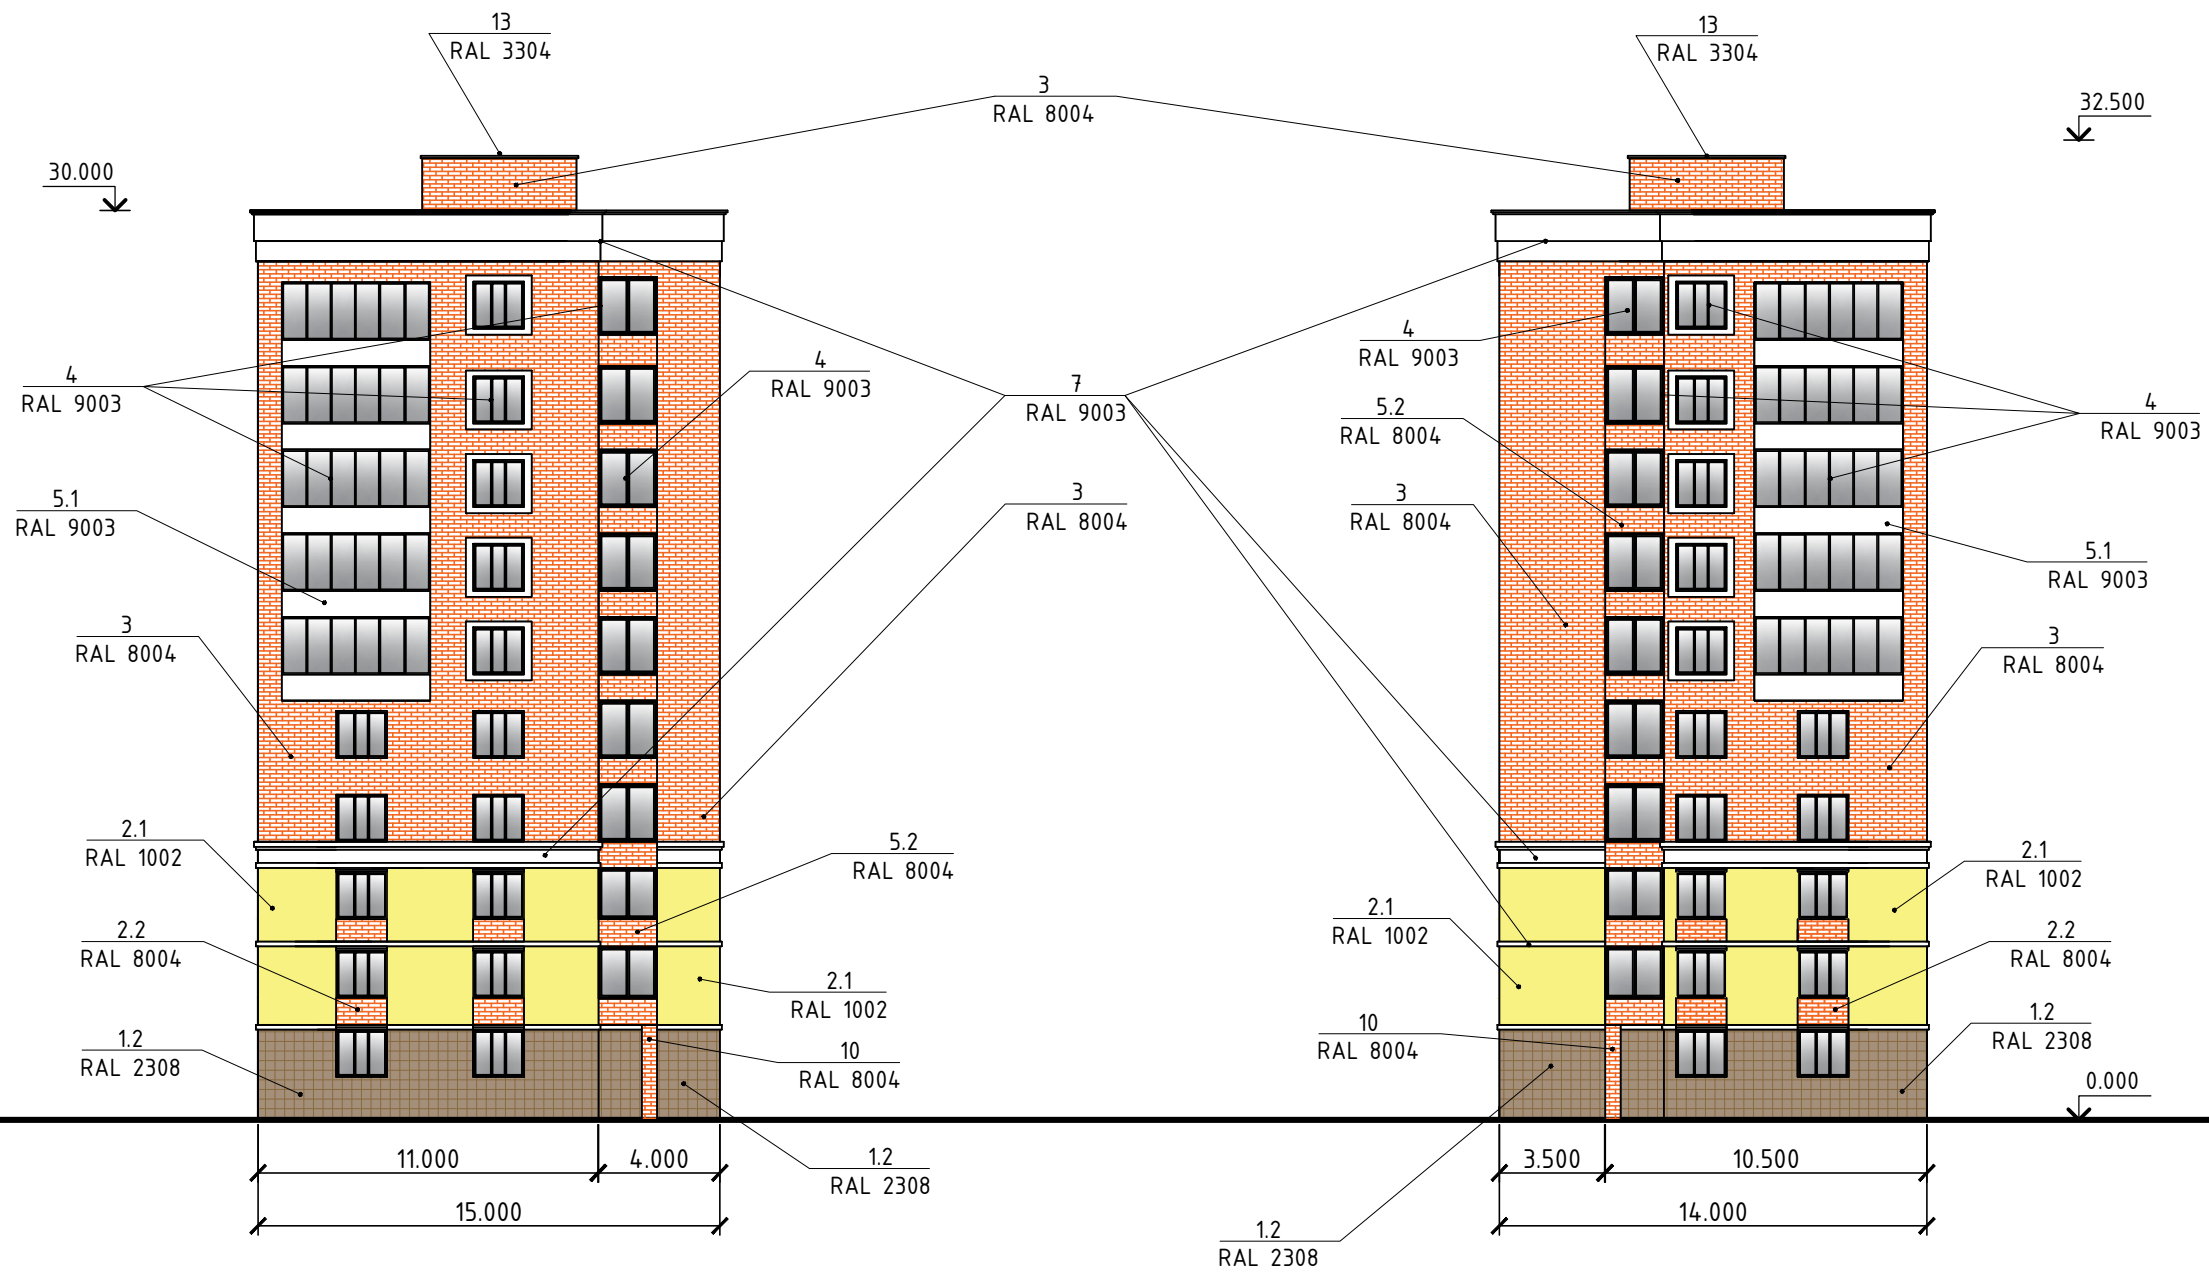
13
RAL 3304

13
RAL 3304

3
RAL 8004

32.500

30.000

4
RAL 9003

4
RAL 9003

7
RAL 9003

4
RAL 9003

4
RAL 9003

5.2
RAL 8004

5.1
RAL 9003

3
RAL 8004

3
RAL 8004

5.1
RAL 9003

3
RAL 8004

3
RAL 8004

2.1
RAL 1002

5.2
RAL 8004

2.1
RAL 1002

2.1
RAL 1002

2.2
RAL 8004

2.1
RAL 1002

2.2
RAL 8004

1.2
RAL 2308

10
RAL 8004

10
RAL 8004

1.2
RAL 2308

0.000

11.000

4.000

1.2
RAL 2308

3.500

10.500

15.000

14.000

1.2
RAL 2308